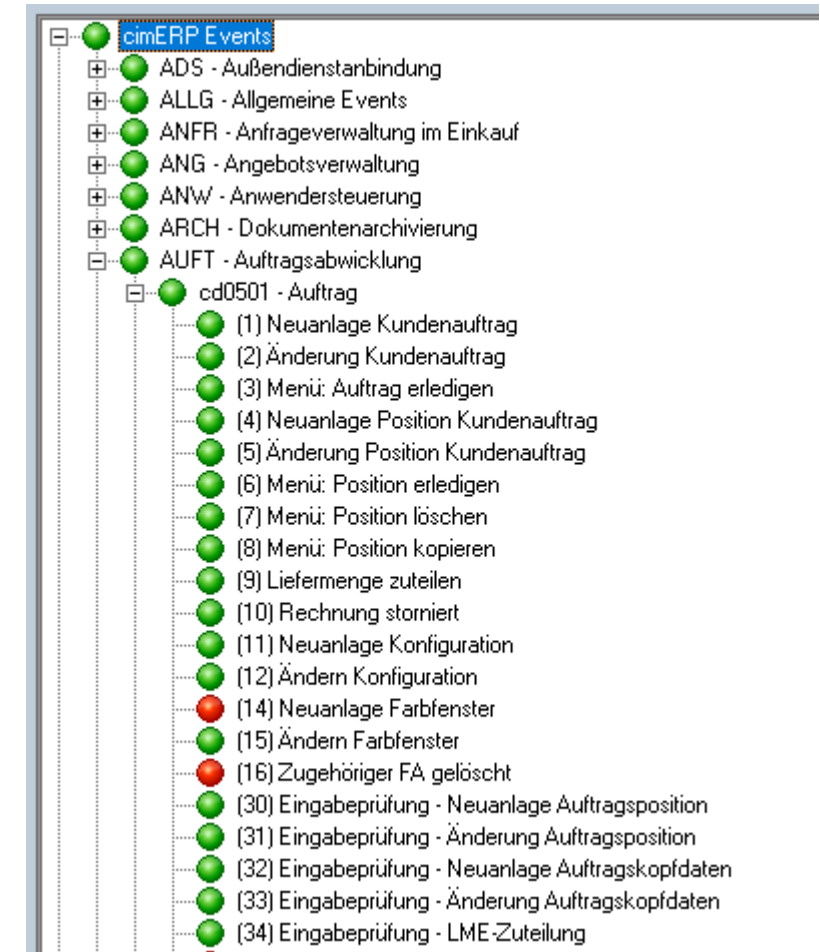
cimERP Events
ADS - Außendienstanbindung
ALLG - Allgemeine Events
ANFR - Anfrageverwaltung im Einkauf
ANG - Angebotsverwaltung
ANW - Anwendersteuerung
ARCH - Dokumentenarchivierung
AUFT - Auftragsabwicklung
cd0501 - Auftrag
(1) Neuanlage Kundenauftrag
(2) Änderung Kundenauftrag
(3) Menü: Auftrag erledigen
(4) Neuanlage Position Kundenauftrag
(5) Änderung Position Kundenauftrag
(6) Menü: Position erledigen
(7) Menü: Position löschen
(8) Menü: Position kopieren
(9) Liefermenge zuteilen
(10) Rechnung storniert
(11) Neuanlage Konfiguration
(12) Ändern Konfiguration
(14) Neuanlage Farbfenster
(15) Ändern Farbfenster
(16) Zugehöriger FA gelöscht
(30) Eingabeprüfung - Neuanlage Auftragsposition
(31) Eingabeprüfung - Änderung Auftragsposition
(32) Eingabeprüfung - Neuanlage Auftragskopfdaten
(33) Eingabeprüfung - Änderung Auftragskopfdaten
(34) Eingabeprüfung - LME-Zuteilung